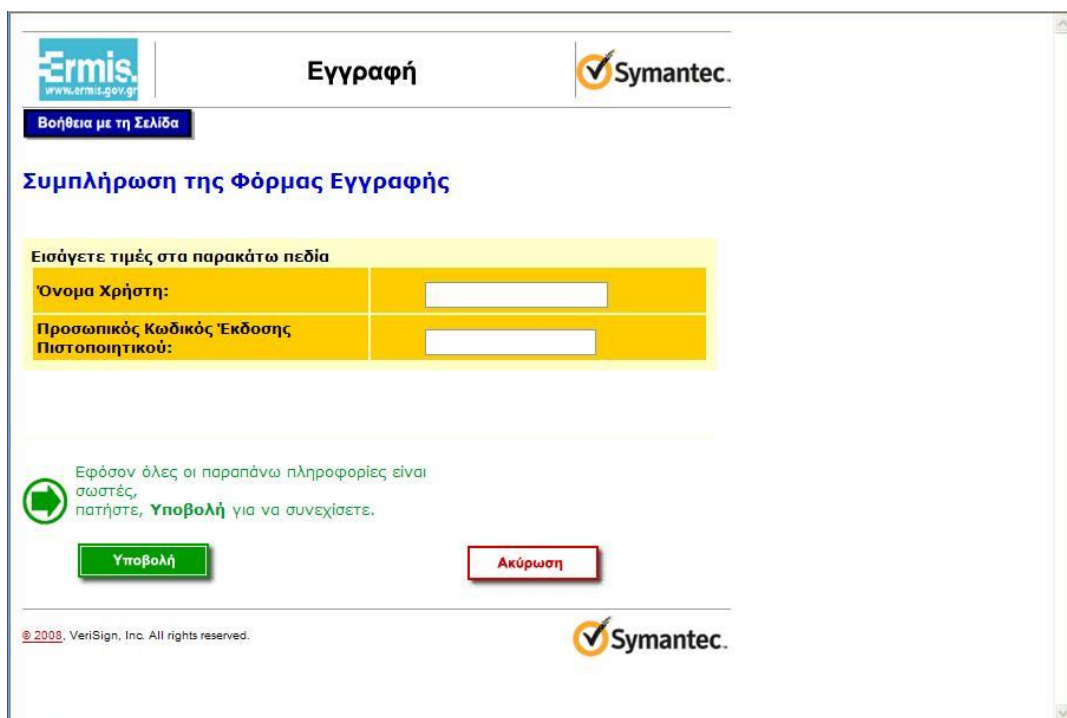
Ermis.
www.ermis.gov.gr

Εγγραφή

Symantec.

Βοήθεια με τη Σελίδα

Συμπλήρωση της Φόρμας Εγγραφής

Εισάγετε τιμές στα παρακάτω πεδία

| Όνομα Χρήστη: | |
|---|---|
| Προσωπικός Κωδικός Έκδοσης Πιστοποιητικού: | |

Εφόσον όλες οι παραπάνω πληροφορίες είναι σωστές, πατήστε, **Υποβολή** για να συνεχίσετε.

Υποβολή

Ακύρωση

© 2008, VeriSign, Inc. All rights reserved.

Symantec.